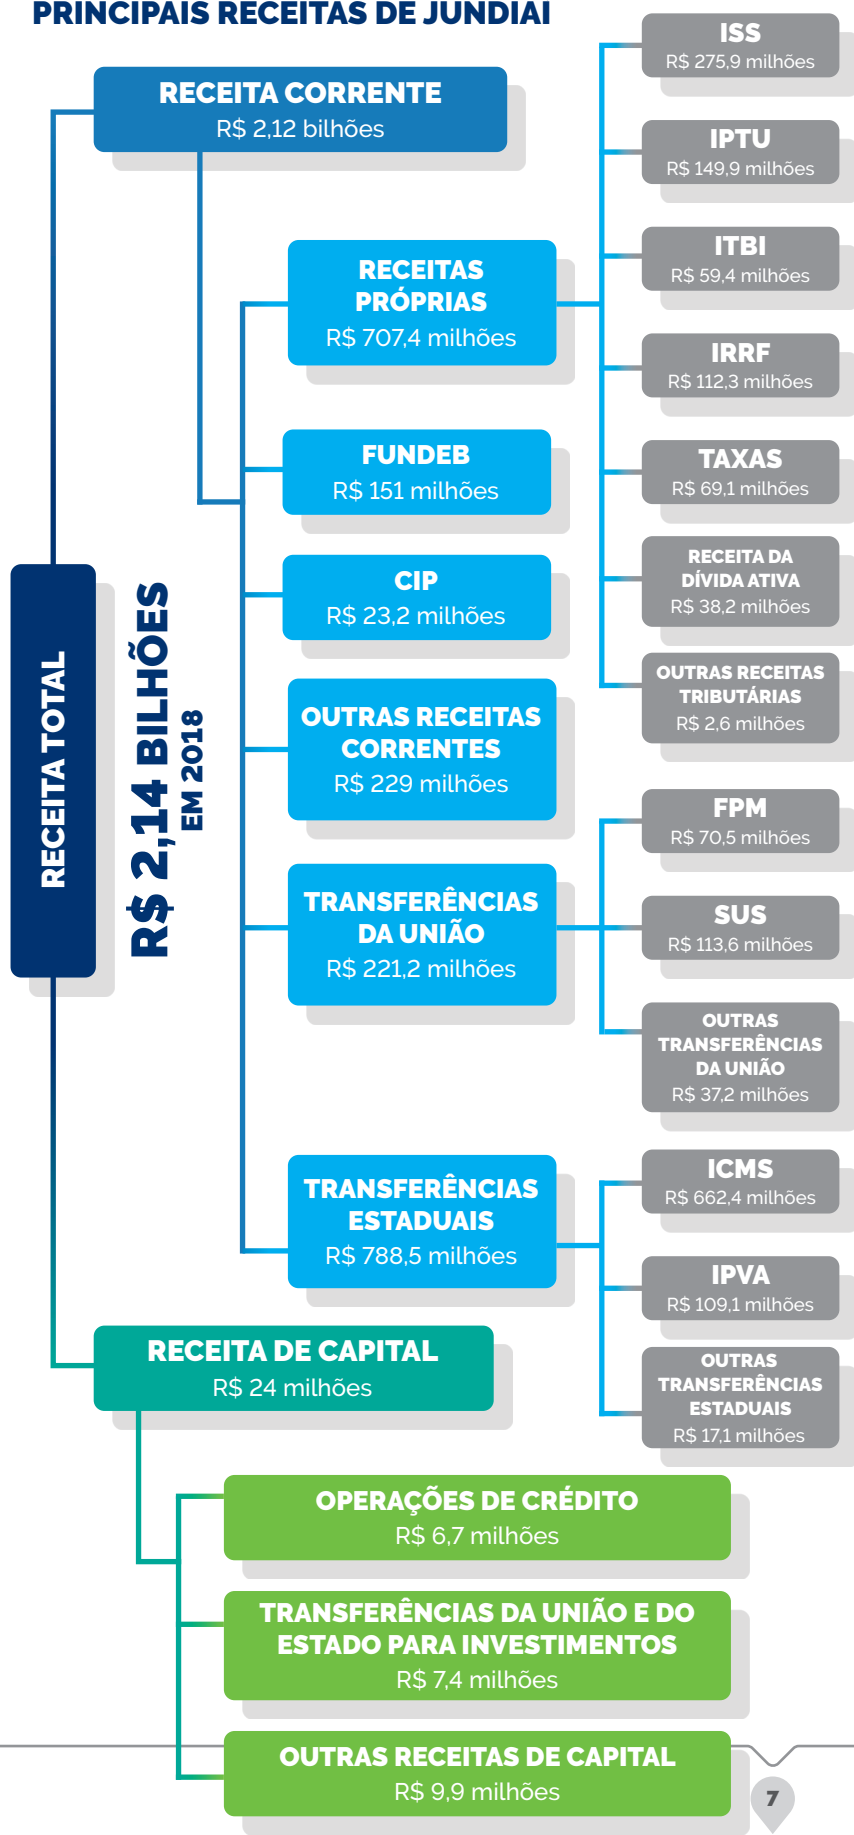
PRINCIPAIS RECEITAS DE JUNDIAÍ

RECEITA TOTAL

R$ 2,14 BILHÕES EM 2018

RECEITA CORRENTE
R$ 2,12 bilhões

RECEITAS PRÓPRIAS
R$ 707,4 milhões

ISS
R$ 275,9 milhões

IPTU
R$ 149,9 milhões

ITBI
R$ 59,4 milhões

IRRF
R$ 112,3 milhões

TAXAS
R$ 69,1 milhões

RECEITA DA DÍVIDA ATIVA
R$ 38,2 milhões

OUTRAS RECEITAS TRIBUTÁRIAS
R$ 2,6 milhões

FUNDEB
R$ 151 milhões

CIP
R$ 23,2 milhões

OUTRAS RECEITAS CORRENTES
R$ 229 milhões

TRANSFERÊNCIAS DA UNIÃO
R$ 221,2 milhões

FPM
R$ 70,5 milhões

SUS
R$ 113,6 milhões

OUTRAS TRANSFERÊNCIAS DA UNIÃO
R$ 37,2 milhões

TRANSFERÊNCIAS ESTADUAIS
R$ 788,5 milhões

ICMS
R$ 662,4 milhões

IPVA
R$ 109,1 milhões

OUTRAS TRANSFERÊNCIAS ESTADUAIS
R$ 17,1 milhões

RECEITA DE CAPITAL
R$ 24 milhões

OPERAÇÕES DE CRÉDITO
R$ 6,7 milhões

TRANSFERÊNCIAS DA UNIÃO E DO ESTADO PARA INVESTIMENTOS
R$ 7,4 milhões

OUTRAS RECEITAS DE CAPITAL
R$ 9,9 milhões

7